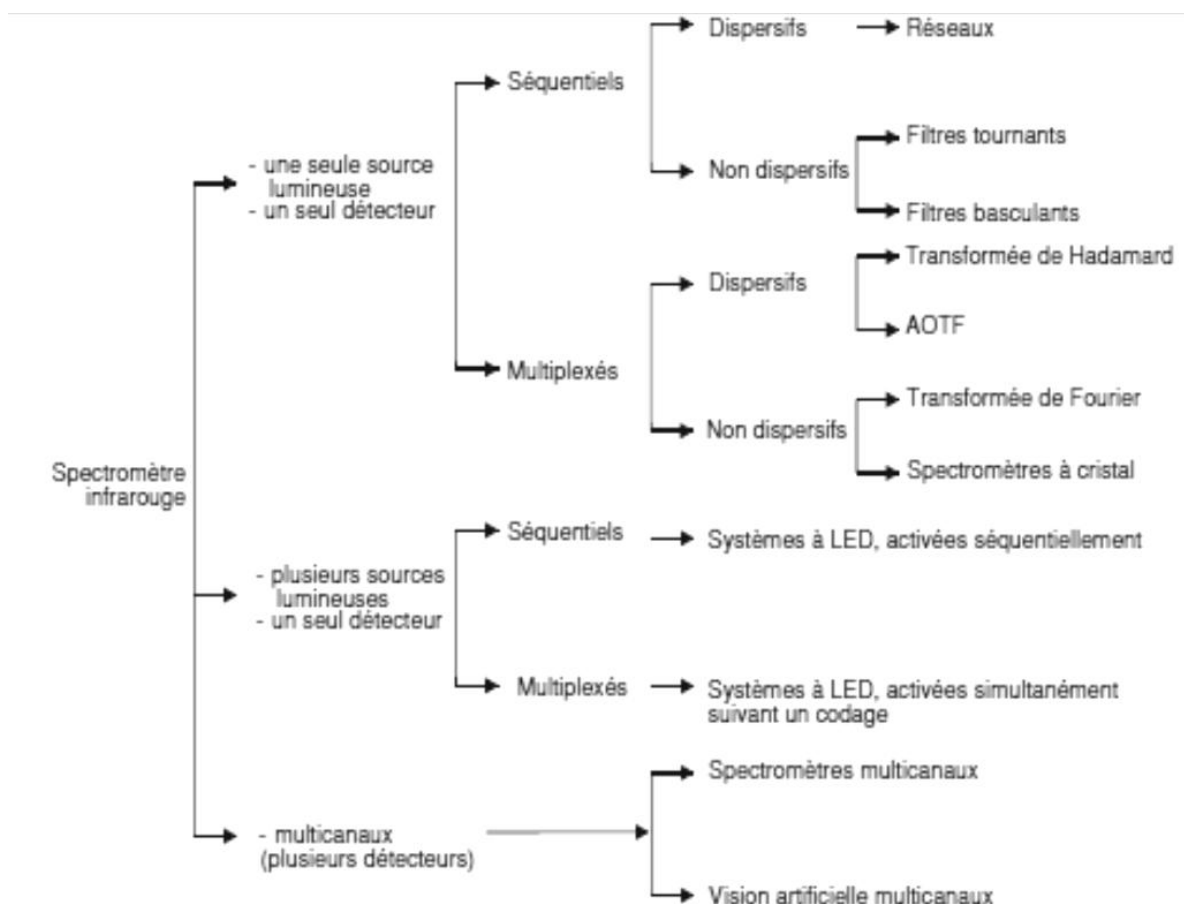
Spectromètre infrarouge

- une seule source lumineuse
- un seul détecteur

Séquentiels

Dispersifs

Réseaux

Non dispersifs

Filtres tournants

Filtres basculants

Multiplexés

Dispersifs

Transformée de Hadamard

AOTF

Non dispersifs

Transformée de Fourier

Spectromètres à cristal

- plusieurs sources lumineuses
- un seul détecteur

Séquentiels

Systèmes à LED, activées séquentiellement

Multiplexés

Systèmes à LED, activées simultanément suivant un codage

- multicanaux (plusieurs détecteurs)

Spectromètres multicanaux

Vision artificielle multicanaux